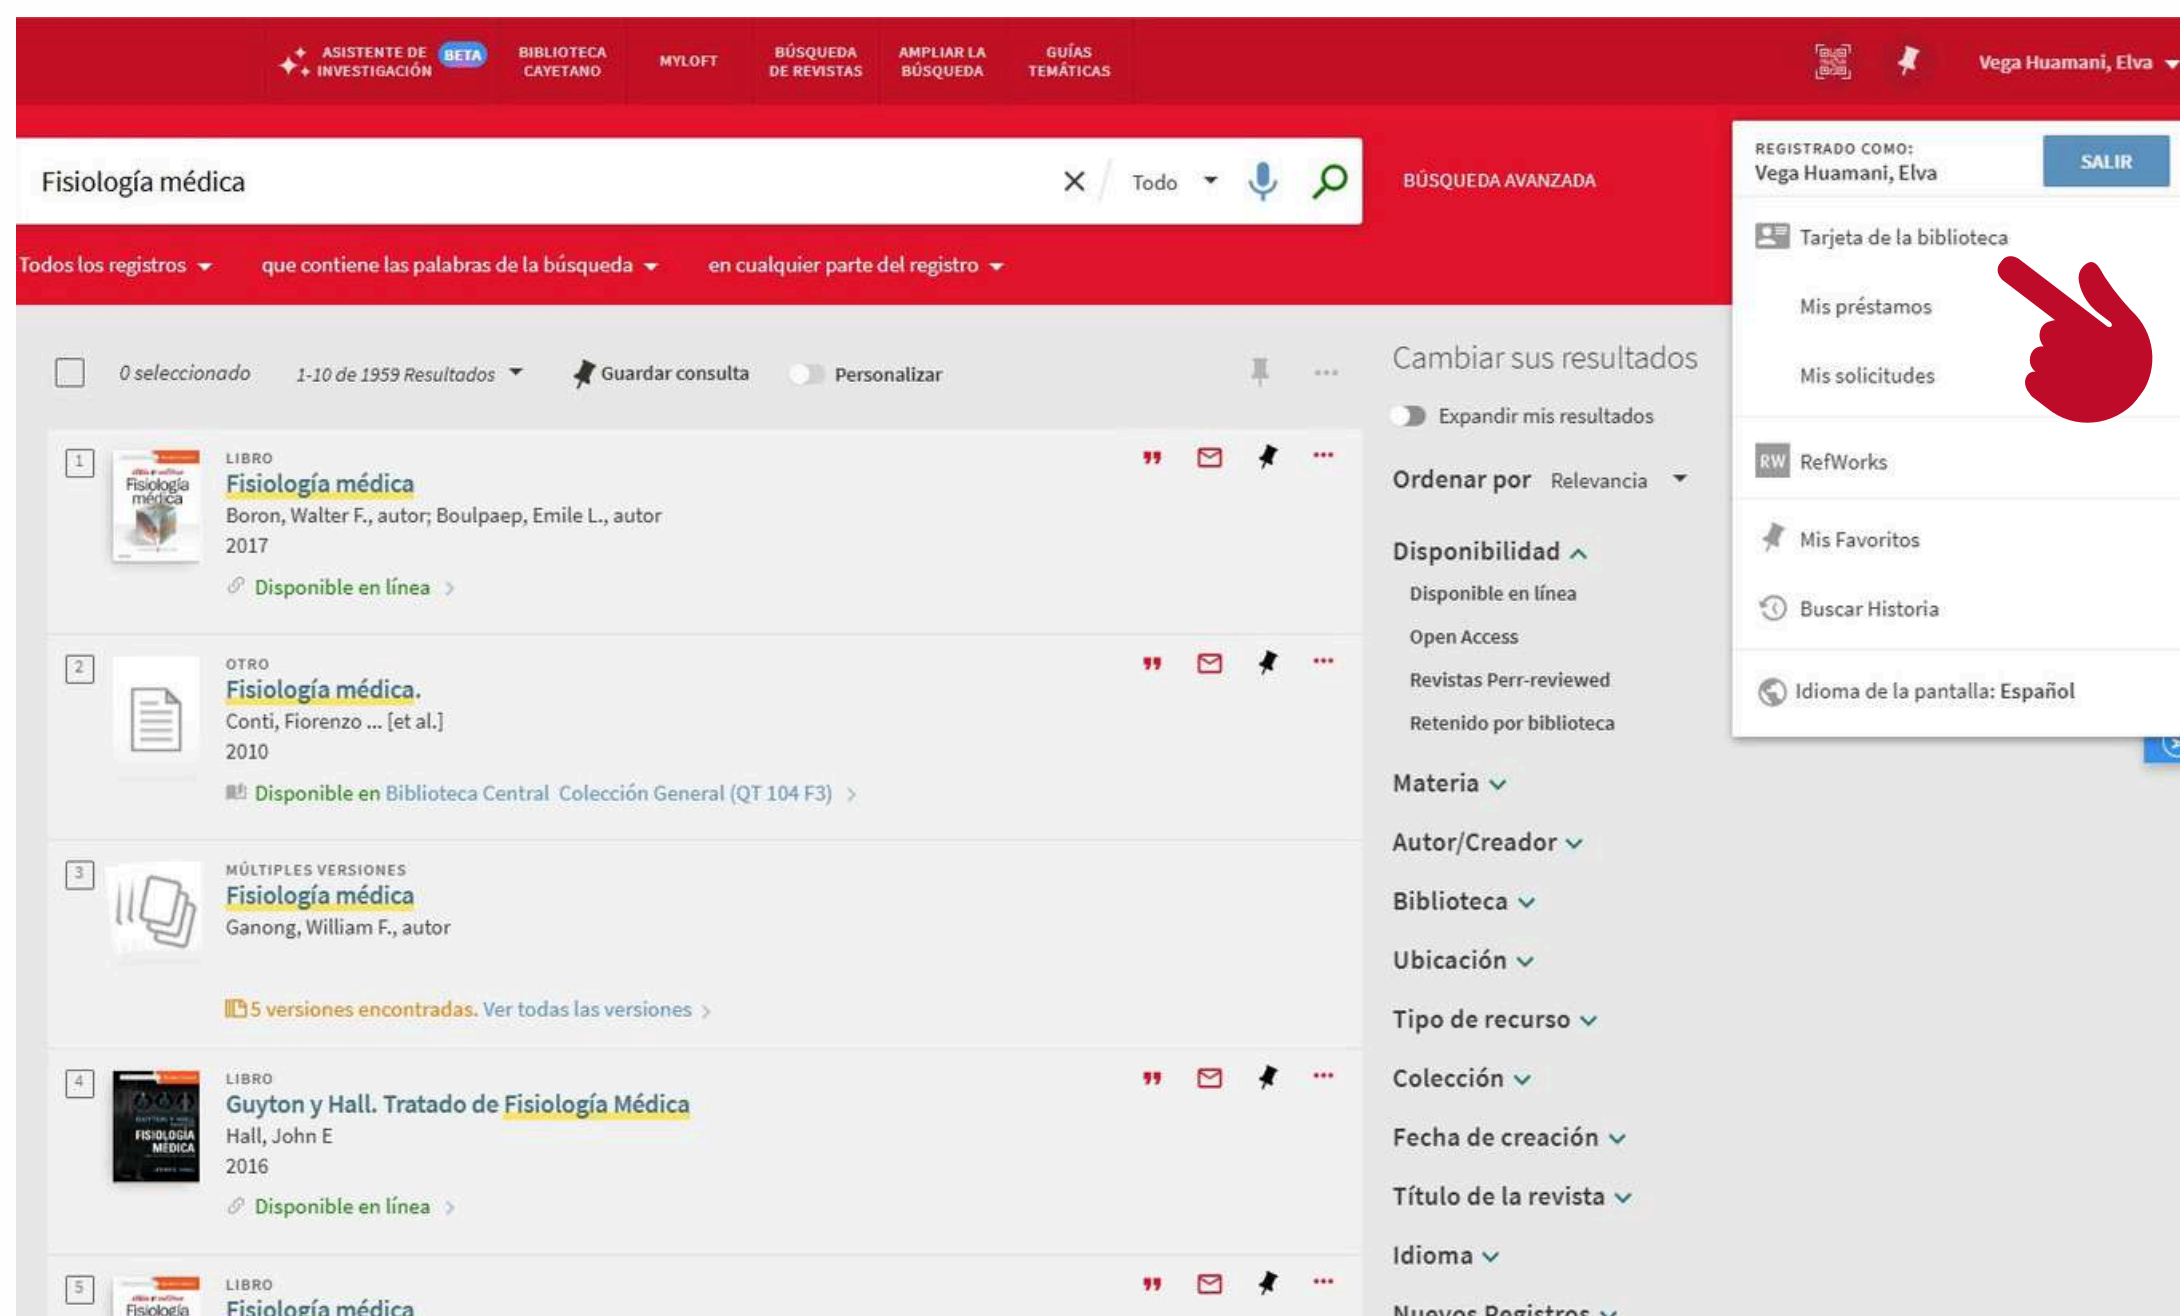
ASISTENTE DE INVESTIGACIÓN BETA
BIBLIOTECA CAYETANO
MYLOFT
BÚSQUEDA DE REVISTAS
AMPLIAR LA BÚSQUEDA
GUÍAS TEMÁTICAS
Vega Huamani, Elva

Fisiología médica
Todo
BÚSQUEDA AVANZADA

REGISTRADO COMO:
Vega Huamani, Elva
SALIR
Tarjeta de la biblioteca
Mis préstamos
Mis solicitudes
RefWorks
Mis Favoritos
Buscar Historia
Idioma de la pantalla: Español

Todos los registros
que contiene las palabras de la búsqueda
en cualquier parte del registro

0 seleccionado
1-10 de 1959 Resultados
Guardar consulta
Personalizar

1
LIBRO
Fisiología médica
Boron, Walter F., autor; Boulpaep, Emile L., autor
2017
Disponible en línea

2
OTRO
Fisiología médica.
Conti, Fiorenzo ... [et al.]
2010
Disponible en Biblioteca Central Colección General (QT 104 F3)

3
MÚLTIPLES VERSIONES
Fisiología médica
Ganong, William F., autor
5 versiones encontradas. Ver todas las versiones

4
LIBRO
Guyton y Hall. Tratado de Fisiología Médica
Hall, John E
2016
Disponible en línea

5
LIBRO
Fisiología médica

Cambiar sus resultados
Expandir mis resultados
Ordenar por Relevancia
Disponibilidad
Disponible en línea
Open Access
Revistas Perr-reviewed
Retenido por biblioteca
Materia
Autor/Creador
Biblioteca
Ubicación
Tipo de recurso
Colección
Fecha de creación
Título de la revista
Idioma
Nuevos Registros